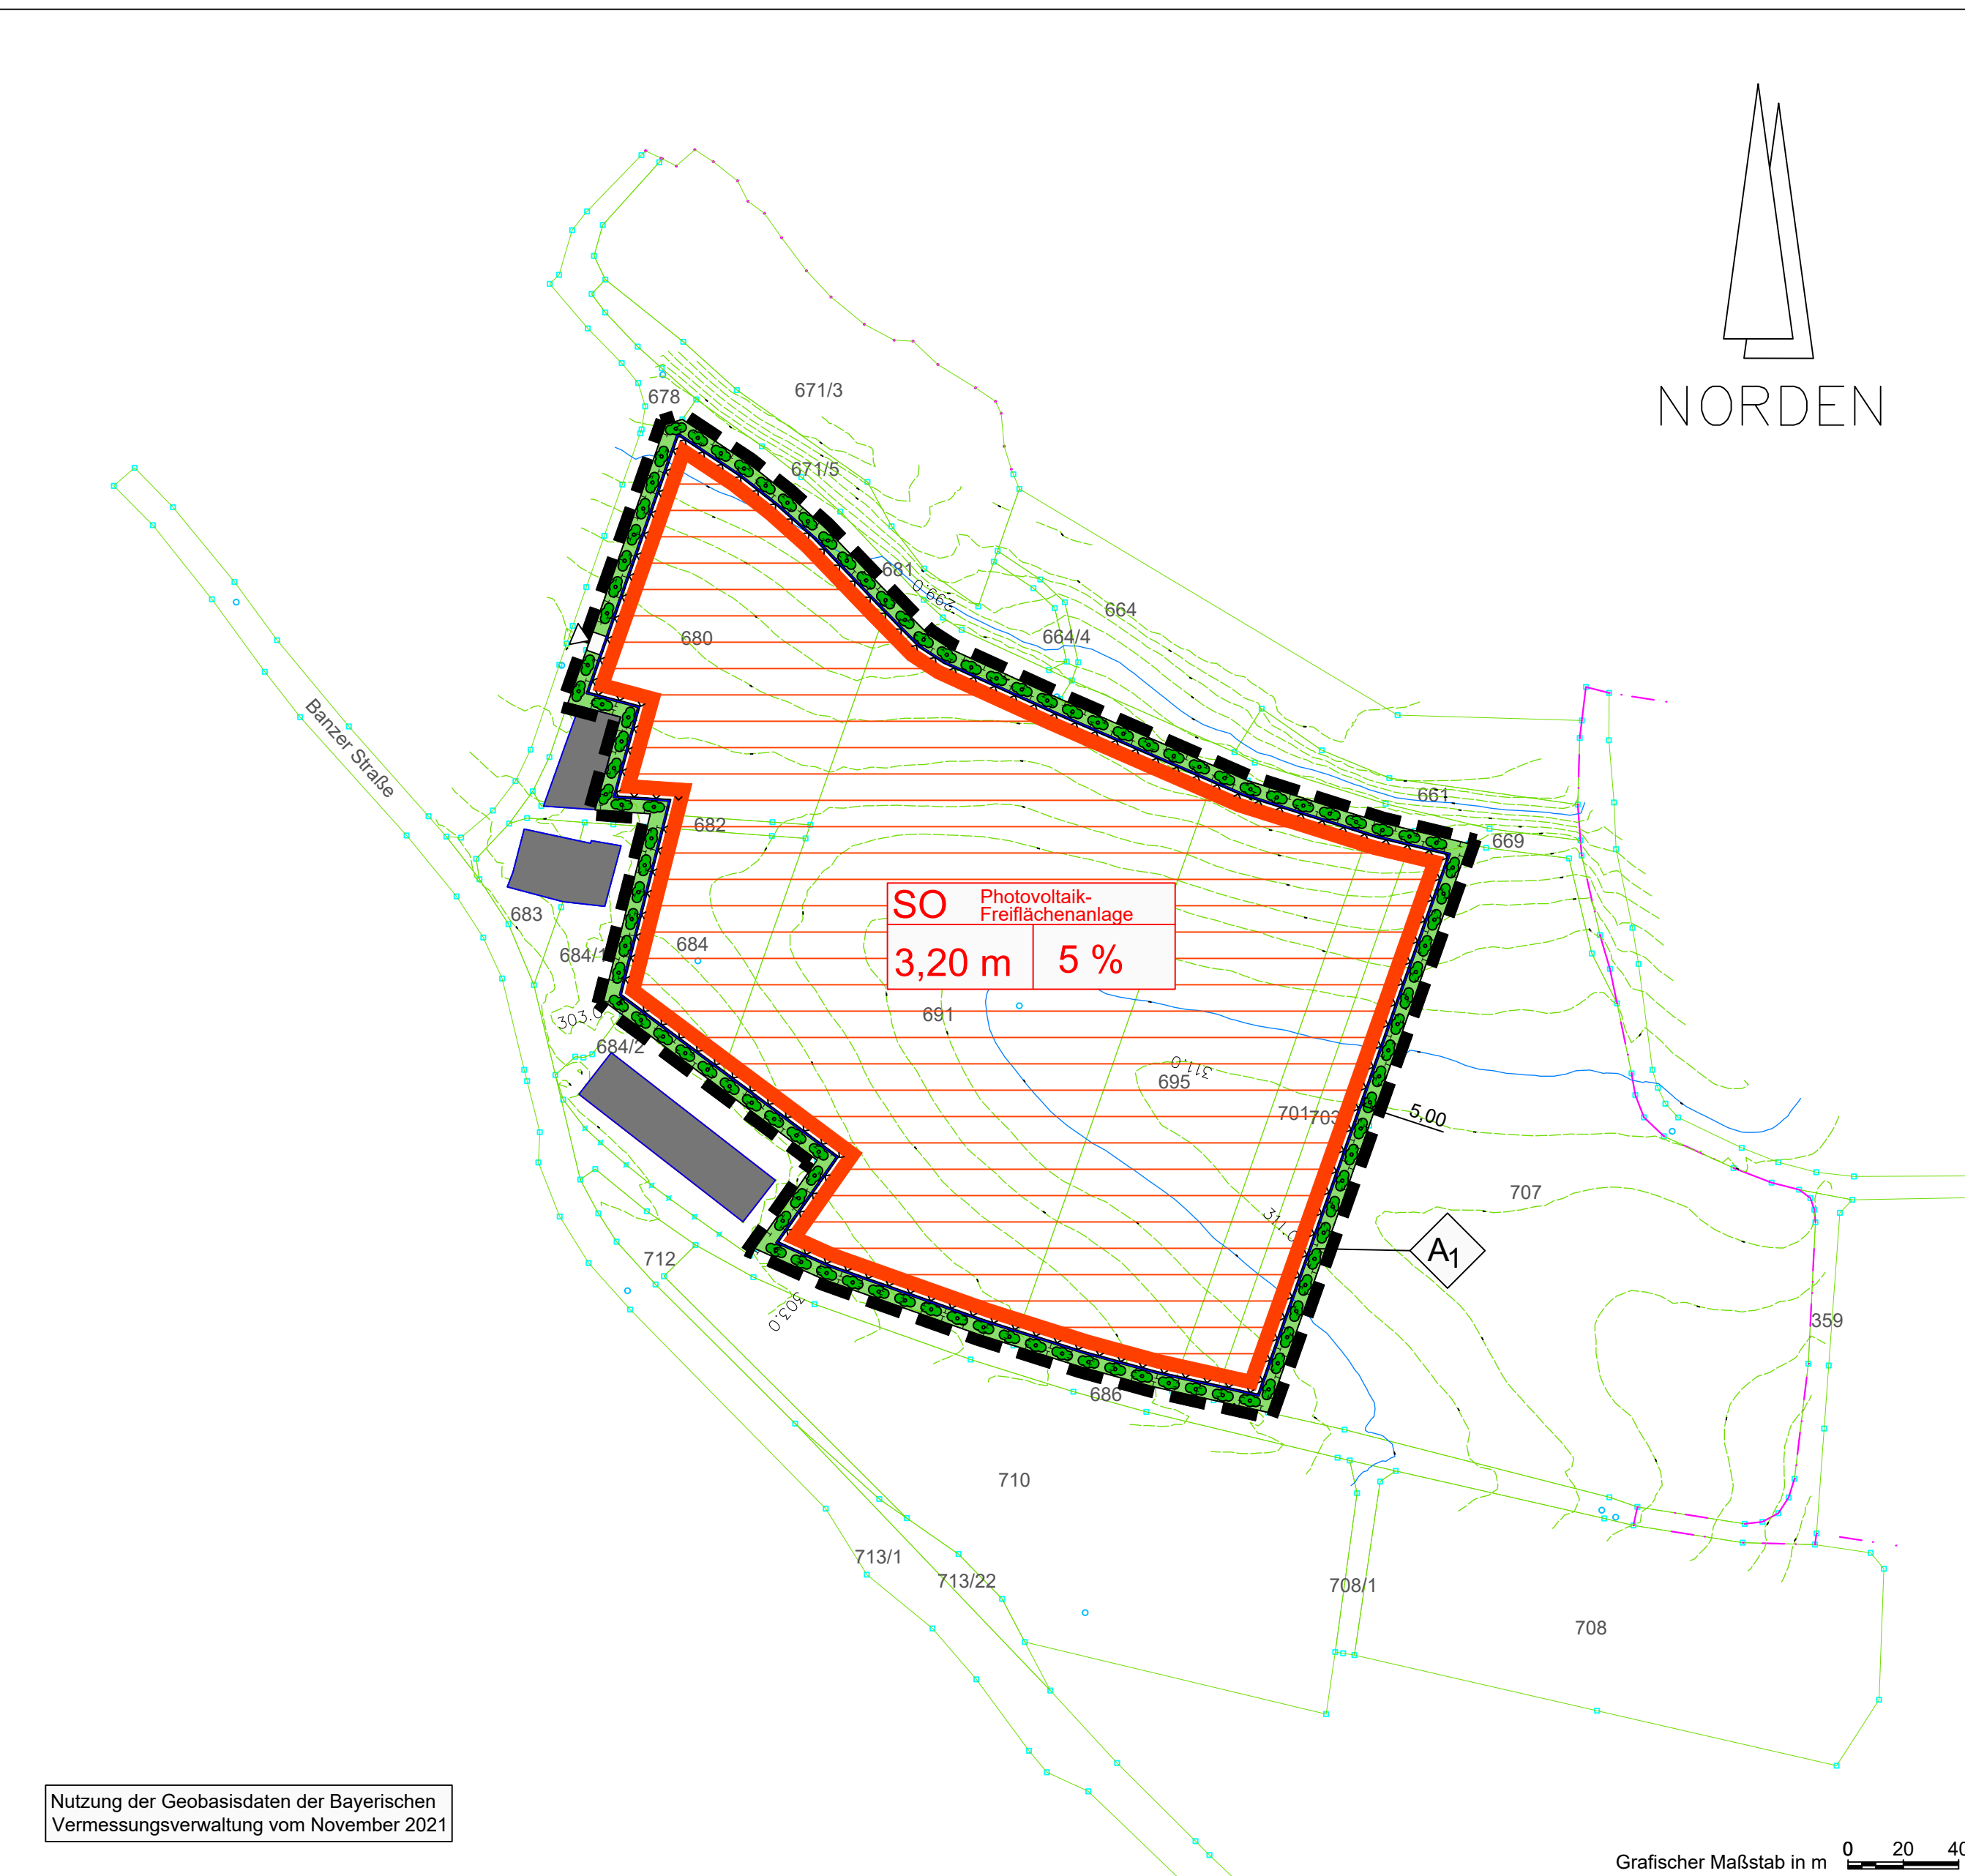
NORDEN

678
671/3
671/5
681
299,0
664
664/4
680
661
669
682
Banzer Straße
683
684
684/1
303,0
684/2
691
695
311,0
701
703
5,00
707
A$_1$
712
303,0
311,0
359
686
710
713/1
713/22
708/1
708

| SO | Photovoltaik-Freiflächenanlage |
|---|---|
| 3,20 m | 5 % |

Nutzung der Geobasisdaten der Bayerischen Vermessungsverwaltung vom November 2021

Grafischer Maßstab in m 0 20 40